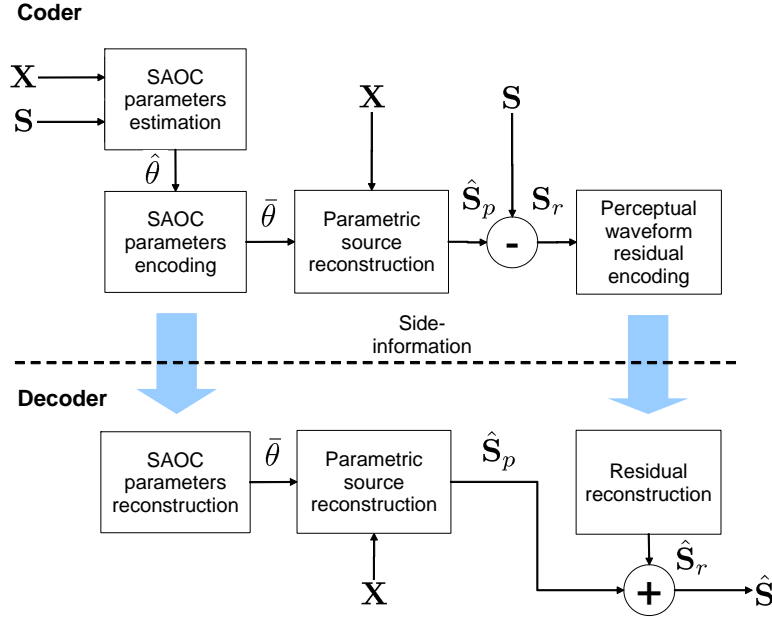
Coder

$\mathbf{X}$

$\mathbf{S}$

SAOC parameters estimation

$\hat{\theta}$

SAOC parameters encoding

$\bar{\theta}$

$\mathbf{X}$

Parametric source reconstruction

$\hat{\mathbf{S}}_p$

$\mathbf{S}$

-

$\mathbf{S}_r$

Perceptual waveform residual encoding

Side-information

Decoder

SAOC parameters reconstruction

$\bar{\theta}$

Parametric source reconstruction

$\mathbf{X}$

$\hat{\mathbf{S}}_p$

Residual reconstruction

$\hat{\mathbf{S}}_r$

+

$\hat{\mathbf{S}}$